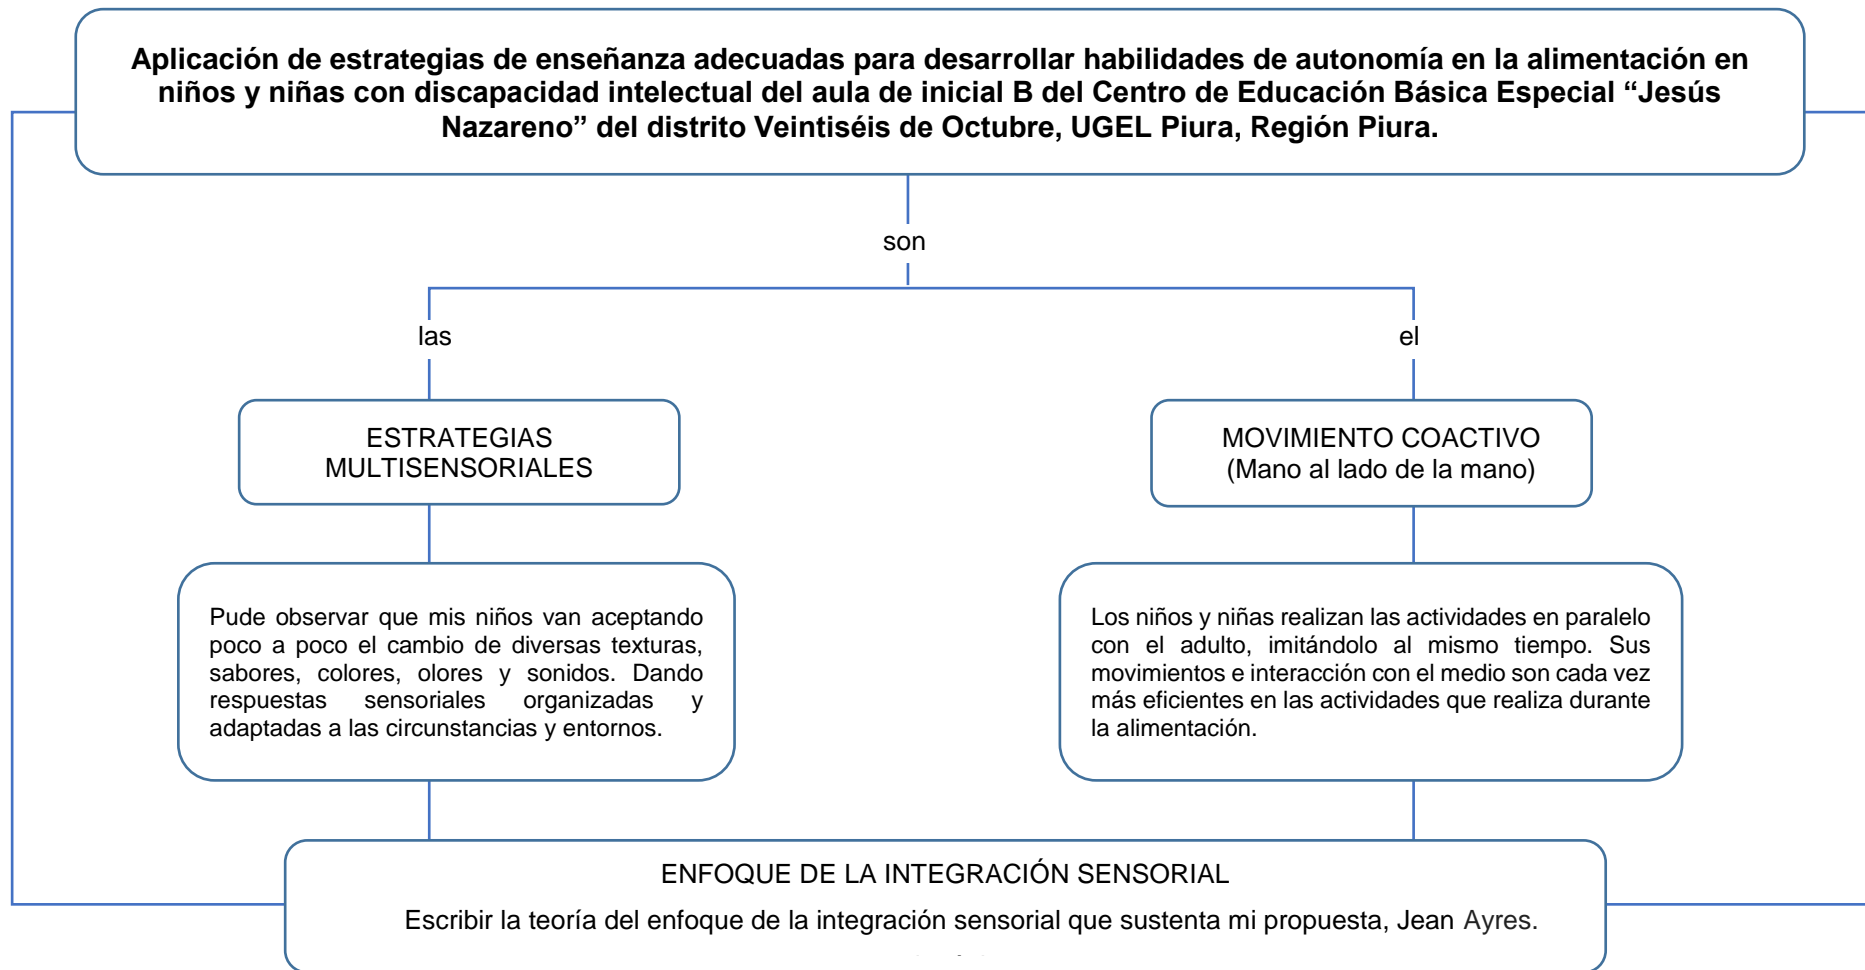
Aplicación de estrategias de enseñanza adecuadas para desarrollar habilidades de autonomía en la alimentación en niños y niñas con discapacidad intelectual del aula de inicial B del Centro de Educación Básica Especial “Jesús Nazareno” del distrito Veintiséis de Octubre, UGEL Piura, Región Piura.

son

las

el

ESTRATEGIAS MULTISENSORIALES

MOVIMIENTO COACTIVO (Mano al lado de la mano)

Pude observar que mis niños van aceptando poco a poco el cambio de diversas texturas, sabores, colores, olores y sonidos. Dando respuestas sensoriales organizadas y adaptadas a las circunstancias y entornos.

Los niños y niñas realizan las actividades en paralelo con el adulto, imitándolo al mismo tiempo. Sus movimientos e interacción con el medio son cada vez más eficientes en las actividades que realiza durante la alimentación.

ENFOQUE DE LA INTEGRACIÓN SENSORIAL

Escribir la teoría del enfoque de la integración sensorial que sustenta mi propuesta, Jean Ayres.

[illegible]